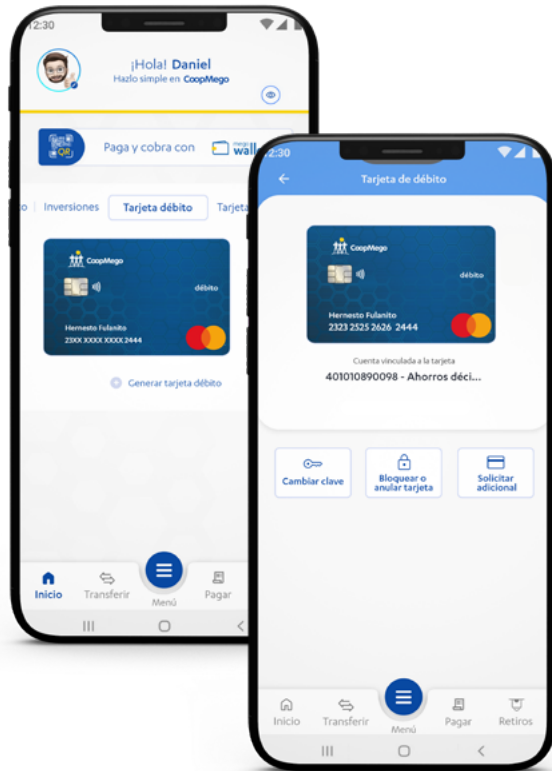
2:30

¡Hola! Daniel
Hazlo simple en CoopMego

Paga y cobra con wall

o Inversiones Tarjeta débito Tarjeta

CoopMego
débito
Hernesto Fulanito
23XX XXXX XXXX 2444

Generar tarjeta débito

Inicio Transferir Menú Pagar

2:30

Tarjeta de débito

CoopMego
débito
Hernesto Fulanito
2323 2525 2626 2444

Cuenta vinculada a la tarjeta
401010890098 - Ahorros déci...

Cambiar clave
Bloquear o anular tarjeta
Solicitar adicional

Inicio Transferir Menú Pagar Retiros